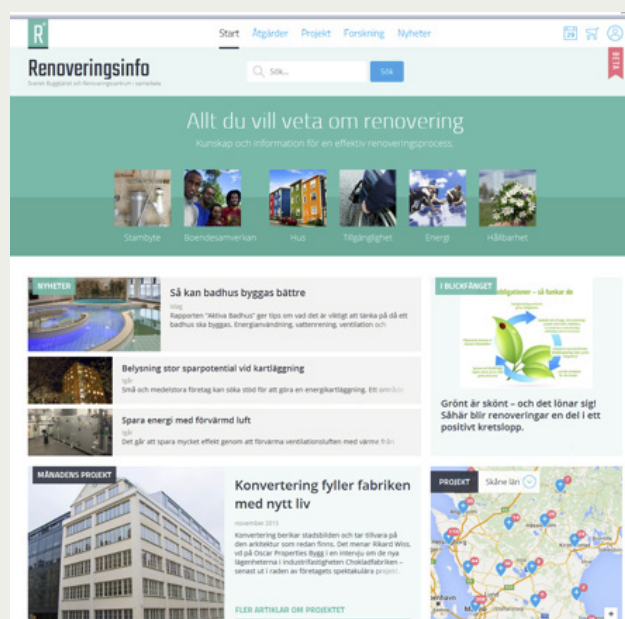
R

Start Åtgärder Projekt Forskning Nyheter

Renoveringsinfo
Sveriges Byggtjänst och Renoveringscentrum i samarbete

Sök... Sök

BETA

Allt du vill veta om renovering
Kunskap och information för en effektiv renoveringsprocess.

Stambyte Boendesamverkan Hus Tillgänglighet Energi Hållbarhet

NYHETER
Så kan badhus byggas bättre
Idag
Rapporten "Aktiva Badhus" ger tips om vad det är viktigt att tänka på då ett badhus ska byggas. Energianvändning, vattenrening, ventilation och

Belysning stor sparpotential vid kartläggning
Igår
Små och medelstora företag kan söka stöd för att göra en energikartläggning. Ett område

Spara energi med förvärmd luft
Igår
Det går att spara mycket effekt genom att förvärma ventilationsluften med värme från

I BLICKFÅNGET
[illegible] – så tänker de

Grönt är skönt – och det lönar sig! Såhär blir renoveringar en del i ett positivt kretslopp.

MÅNADENS PROJEKT
Konvertering fyller fabriken med nytt liv
november 2015
Konvertering berikar stadsbilden och tar tillvara på den arkitektur som redan finns. Det menar Rikard Wiss, vd på Oscar Properties Bygg i en intervju om de nya lägenheterna i industrifastigheten Chokladfabriken – senast ut i raden av företagets spektakulära projekt.

FLER ARTIKLAR OM PROJEKTET

PROJEKT Skåne län